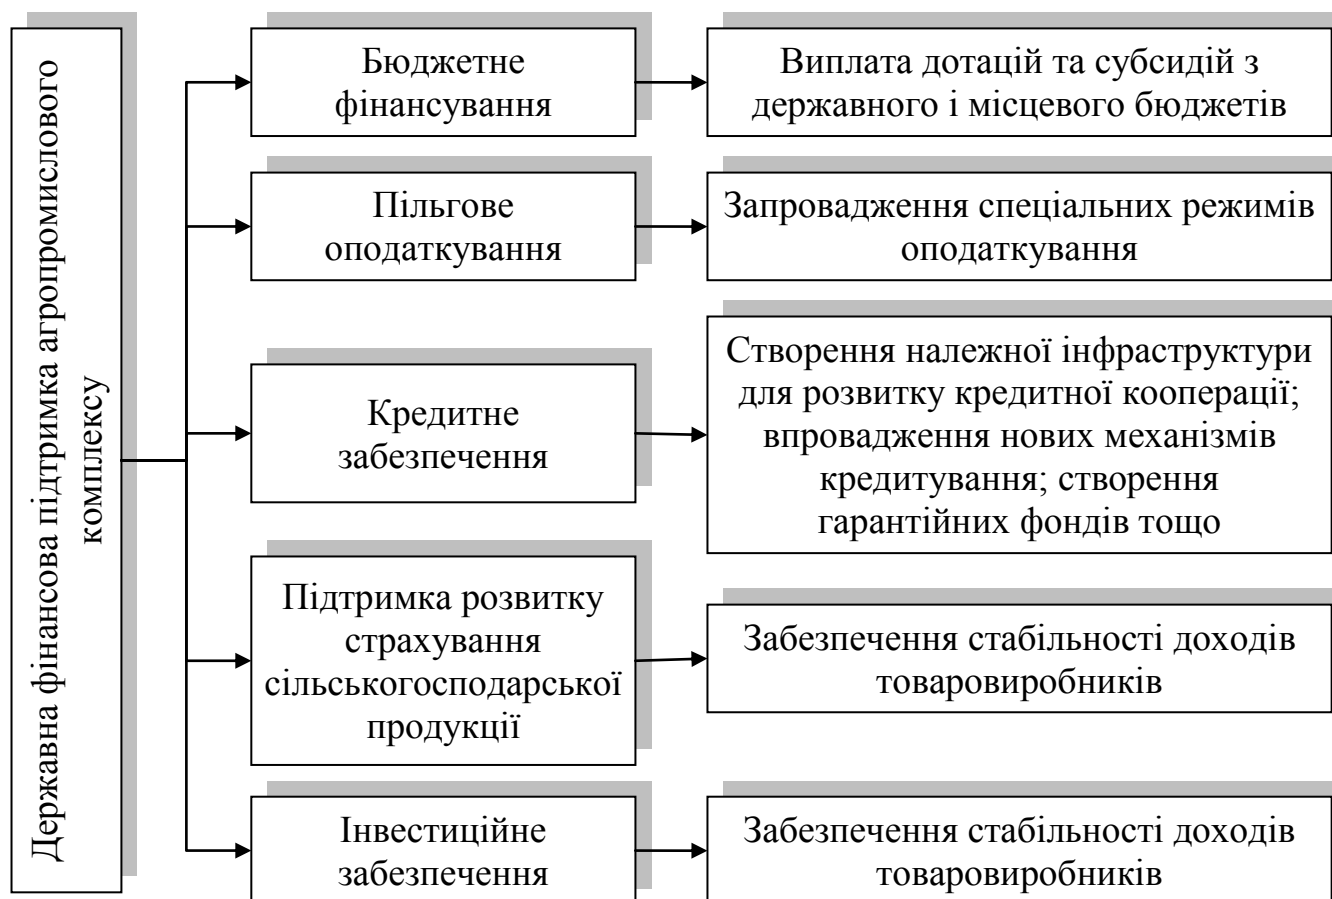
Державна фінансова підтримка агропромислового комплексу

Бюджетне фінансування

Виплата дотацій та субсидій з державного і місцевого бюджетів

Пільгове оподаткування

Запровадження спеціальних режимів оподаткування

Кредитне забезпечення

Створення належної інфраструктури для розвитку кредитної кооперації; впровадження нових механізмів кредитування; створення гарантійних фондів тощо

Підтримка розвитку страхування сільськогосподарської продукції

Забезпечення стабільності доходів товаровиробників

Інвестиційне забезпечення

Забезпечення стабільності доходів товаровиробників